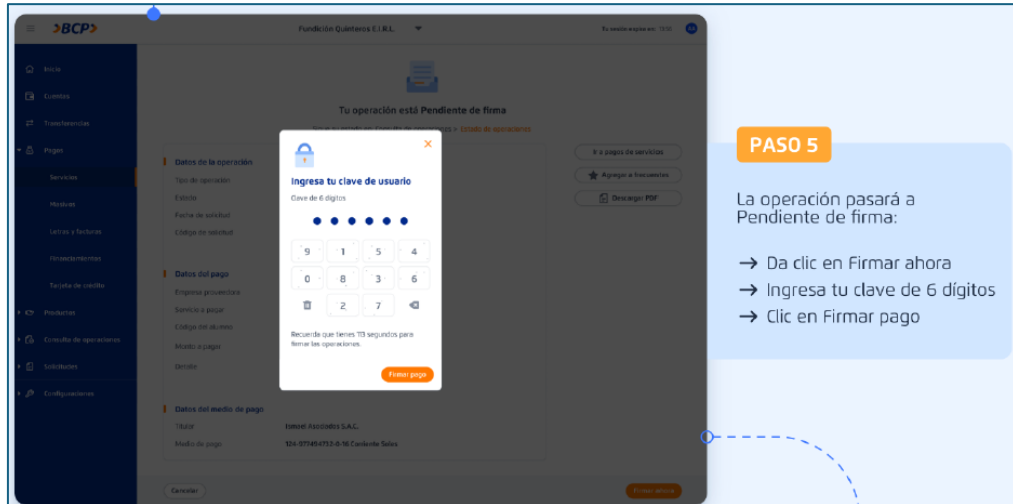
BCP

Fundición Quinteros E.I.R.L.

Tu sesión expira en: 13:55

Inicio
Cuentas
Transferencias
Pagos
Servicios
Masivos
Letras y facturas
Financiamientos
Tarjeta de crédito
Productos
Consulta de operaciones
Solicitudes
Configuraciones

Tu operación está Pendiente de firma

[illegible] > Estado de operaciones

Datos de la operación
Tipo de operación
Estado
Fecha de solicitud
Código de solicitud

Datos del pago
Empresa proveedora
Servicio a pagar
Código del alumno
Monto a pagar
Detalle

Datos del medio de pago
Titular
Ismael Asociados S.A.C.
Medio de pago
124-071454153-0-56 Corriente Soles

Ir a pagos de servicios
Agregar a frecuentes
Descargar PDF

Cancelar
Firmar ahora

Ingresa tu clave de usuario
Clave de 6 dígitos

| 9 | 1 | 5 | 4 |
|---|---|---|---|
| 0 | 8 | 3 | 6 |
|  | 2 | 7 |  |

Recuerda que tienes 113 segundos para firmar las operaciones.

Firmar pago

PASO 5

La operación pasará a Pendiente de firma:

→ Da clic en Firmar ahora
→ Ingresa tu clave de 6 dígitos
→ Clic en Firmar pago